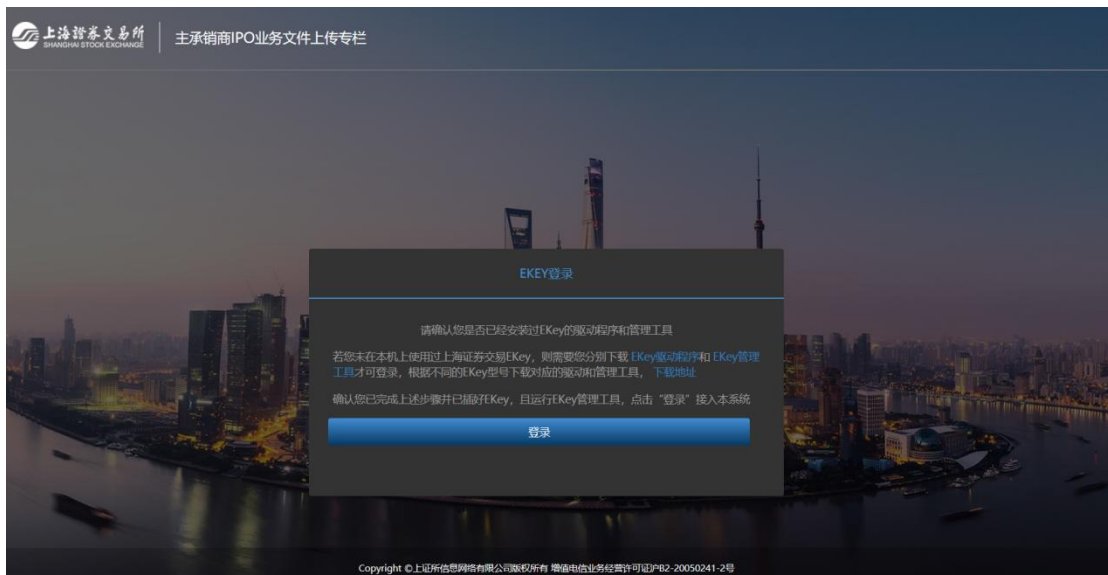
上海證券交易所
SHANGHAI STOCK EXCHANGE

主承销商IPO业务文件上传专栏

EKEY登录

请确认您是否已经安装过EKey的驱动程序和管理工具

若您未在本机上使用过上海证券交易EKey，则需要您分别下载 EKey驱动程序和 EKey管理工具才可登录，根据不同的EKey型号下载对应的驱动和管理工具， 下载地址

确认您已完成上述步骤并已插好Key，且运行EKey管理工具，点击"登录"接入本系统

登录

Copyright ©上证所信息网络有限公司版权所有 增值电信业务经营许可证沪B2-20050241-2号